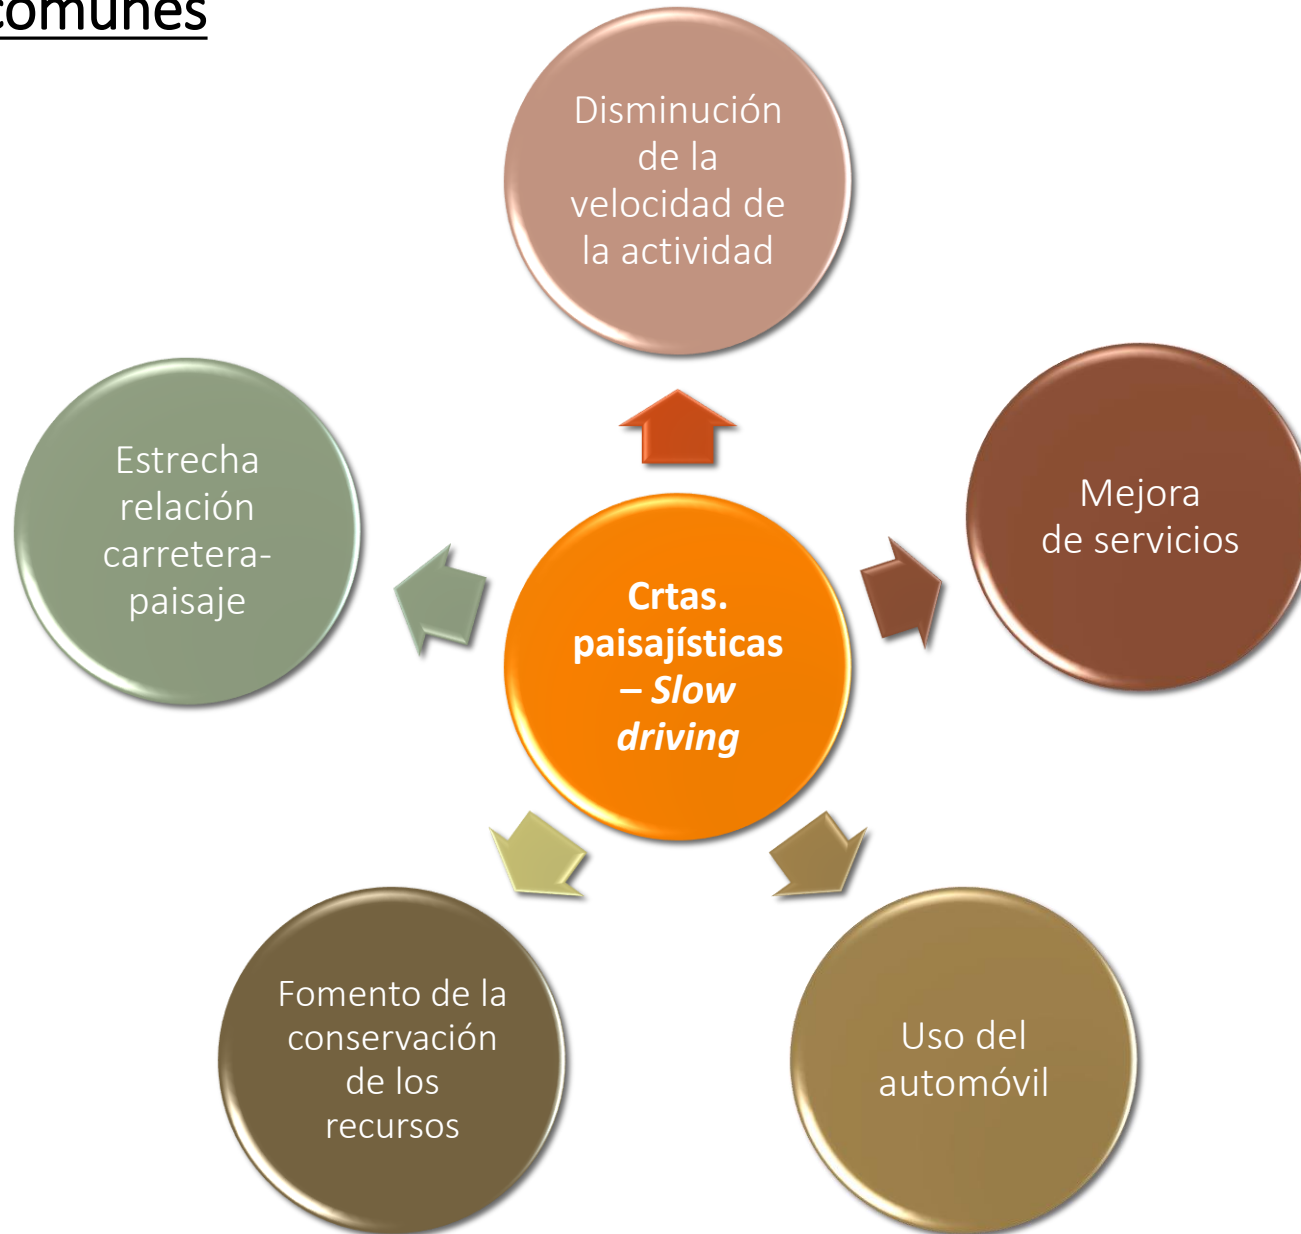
comunes

Crtas. paisajísticas – *Slow driving*

Disminución de la velocidad de la actividad

Mejora de servicios

Uso del automóvil

Fomento de la conservación de los recursos

Estrecha relación carretera-paisaje